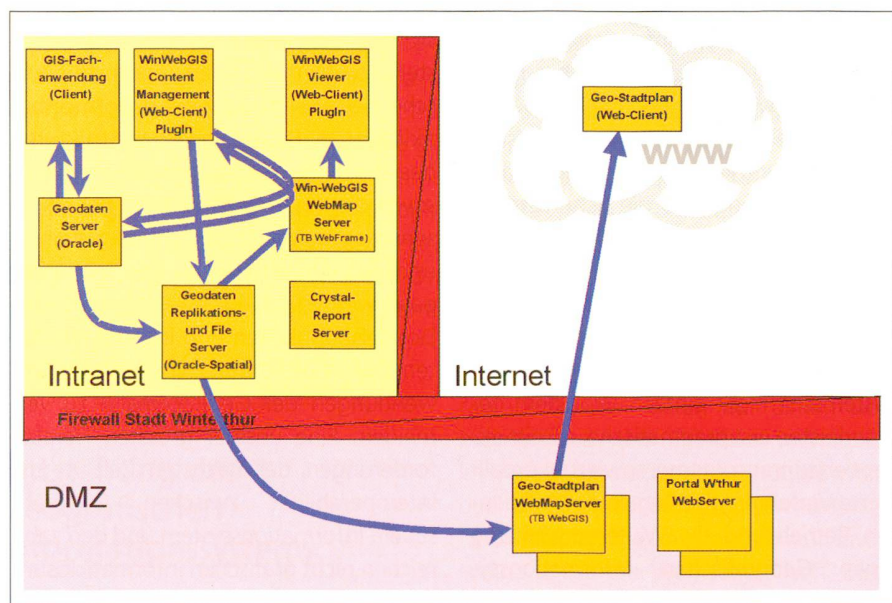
GIS-Fachanwendung (Client)

WinWebGIS Content Management (Web-Client) PlugIn

WinWebGIS Viewer (Web-Client) PlugIn

Geo-Stadtplan (Web-Client)

WWW

Win-WebGIS WebMap Server (TB WebFrame)

Geodaten Server (Oracle)

Geodaten Replikations- und File Server (Oracle-Spatial)

Crystal-Report Server

Intranet

Internet

Firewall Stadt Winterthur

DMZ

Geo-Stadtplan WebMapServer (TB WebGIS)

Portal W'thur WebServer